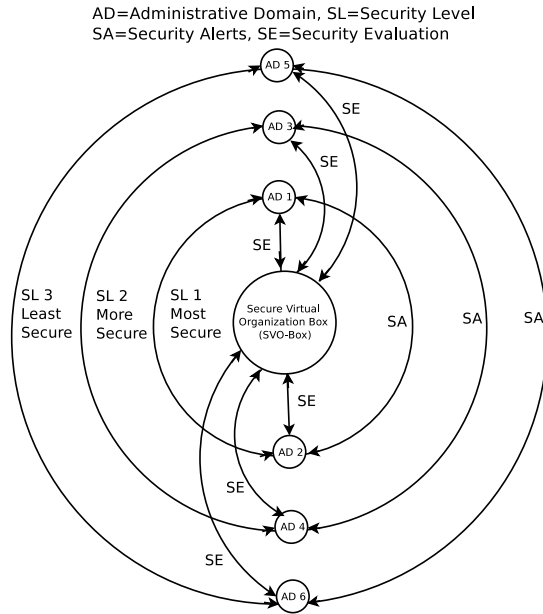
AD=Administrative Domain, SL=Security Level
SA=Security Alerts, SE=Security Evaluation

AD 5
SE
AD 3
SE
AD 1
SE
SL 3
Least
Secure
SL 2
More
Secure
SL 1
Most
Secure
Secure Virtual
Organization Box
(SVO-Box)
SA
SA
SA
SE
AD 2
SE
AD 4
SE
AD 6